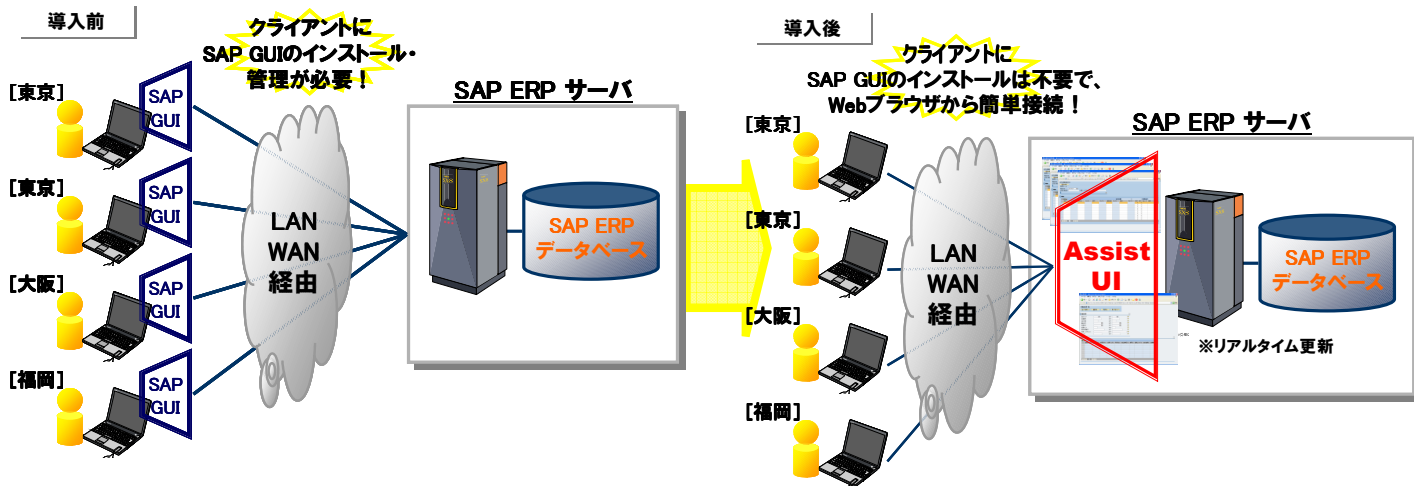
導入前

クライアントに
SAP GUIのインストール・
管理が必要！

SAP ERP サーバ

[東京]
SAP GUI

[東京]
SAP GUI

[大阪]
SAP GUI

[福岡]
SAP GUI

LAN
WAN
経由

SAP ERP
データベース

導入後

クライアントに
SAP GUIのインストールは不要で、
Webブラウザから簡単接続！

SAP ERP サーバ

[東京]

[東京]

[大阪]

[福岡]

LAN
WAN
経由

Assist
UI

SAP ERP
データベース

※リアルタイム更新